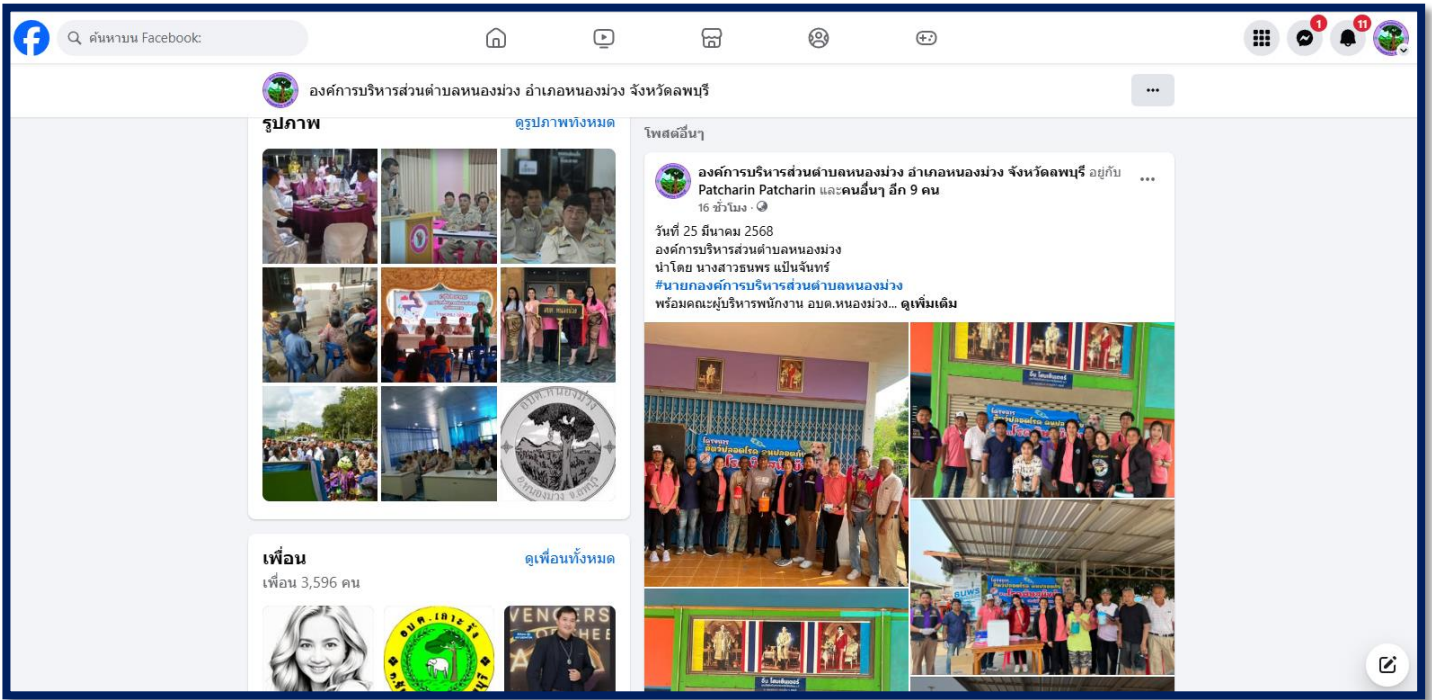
ค้นหาบน Facebook

1

11

องค์การบริหารส่วนตำบลหนองม่วง อำเภอหนองม่วง จังหวัดลพบุรี

รูปภาพ

ดูรูปภาพทั้งหมด

เพื่อน

ดูเพื่อนทั้งหมด

เพื่อน 3,596 คน

โพสต์อื่นๆ

องค์การบริหารส่วนตำบลหนองม่วง อำเภอหนองม่วง จังหวัดลพบุรี อยู่กับ Patcharin Patcharin และคนอื่นๆ อีก 9 คน

16 ชั่วโมง ·

วันที่ 25 มีนาคม 2568
องค์การบริหารส่วนตำบลหนองม่วง
นำโดย นางสาวธนพร แป้นจันทร์
#นายกองค์การบริหารส่วนตำบลหนองม่วง
พร้อมคณะผู้บริหารพนักงาน อบต.หนองม่วง... ดูเพิ่มเติม